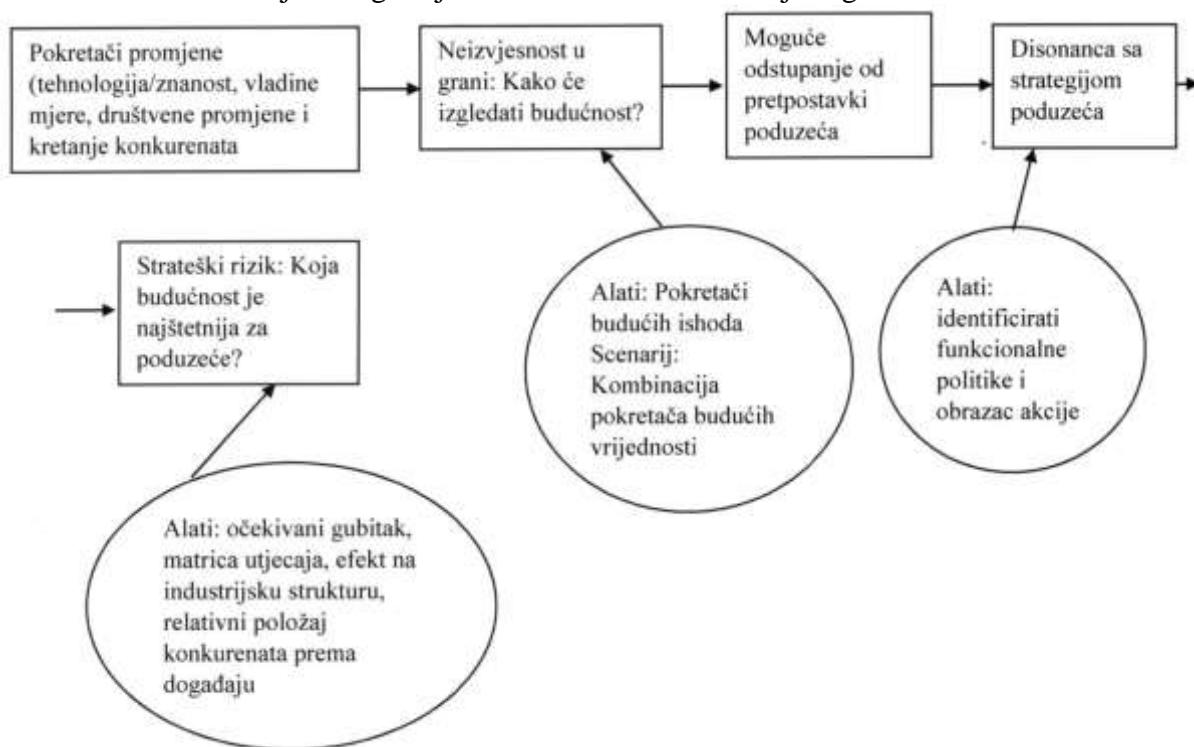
Pokretači promjene (tehnologija/znanost, vladine mjere, društvene promjene i kretanje konkurenata

Neizvjesnost u grani: Kako će izgledati budućnost?

Moguće odstupanje od pretpostavki poduzeća

Disonanca sa strategijom poduzeća

Strateški rizik: Koja budućnost je najštetnija za poduzeće?

Alati: Pokretači budućih ishoda Scenarij: Kombinacija pokretača budućih vrijednosti

Alati: identificirati funkcionalne politike i obrazac akcije

Alati: očekivani gubitak, matrica utjecaja, efekt na industrijsku strukturu, relativni položaj konkurenata prema događaju